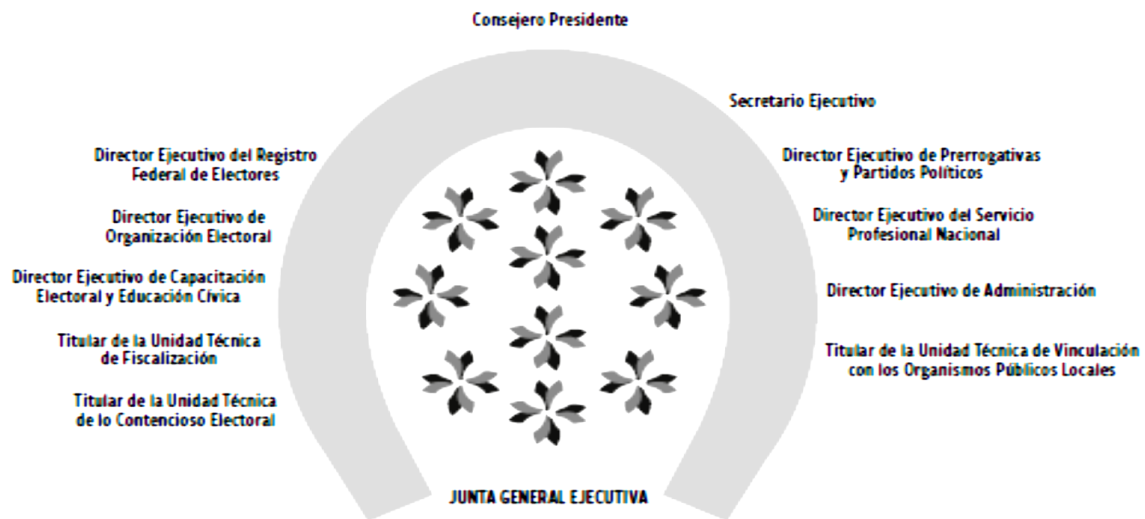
Consejero Presidente

Secretario Ejecutivo

Director Ejecutivo del Registro Federal de Electores

Director Ejecutivo de Organización Electoral

Director Ejecutivo de Capacitación Electoral y Educación Cívica

Titular de la Unidad Técnica de Fiscalización

Titular de la Unidad Técnica de lo Contencioso Electoral

Director Ejecutivo de Prerrogativas y Partidos Políticos

Director Ejecutivo del Servicio Profesional Nacional

Director Ejecutivo de Administración

Titular de la Unidad Técnica de Vinculación con los Organismos Públicos Locales

JUNTA GENERAL EJECUTIVA